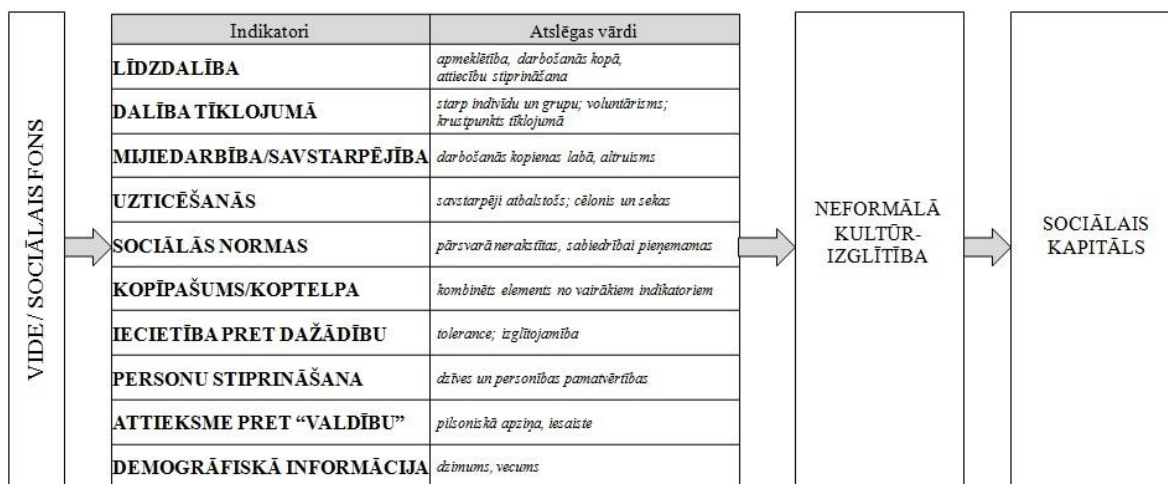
VIDE / SOCIĀLAIS FONS

| Indikatori | Atslēgas vārdi |
|---|---|
| LĪDZDALĪBA | apmeklētība, darbošanās kopā, attiecību stiprināšana |
| DALĪBA TĪKLOJUMĀ | starp indivīdu un grupu; voluntārisms; krustpunkts tīklojumā |
| MIJIEDARBĪBA/SAVSTARPĒJĪBA | darbošanās kopienas labā, altruisms |
| UZTICĒŠANĀS | savstarpēji atbalstošs; cēlonis un sekas |
| SOCIĀLĀS NORMAS | pārsvarā nerakstītas, sabiedrībai pieņemamas |
| KOPĪPAŠUMS/KOPTELPA | kombinēts elements no vairākiem indikatoriem |
| IECIETĪBA PRET DAŽĀDĪBU | tolerance; izglītojamība |
| PERSONU STIPRINĀŠANA | dzīves un personības pamatvērtības |
| ATTIEKSME PRET "VALDĪBU" | pilsoniskā apziņa, iesaiste |
| DEMOGRĀFISKĀ INFORMĀCIJA | dzimums, vecums |

NEFORMĀLĀ KULTŪR-IZGLĪTĪBA

SOCIĀLAIS KAPITĀLS